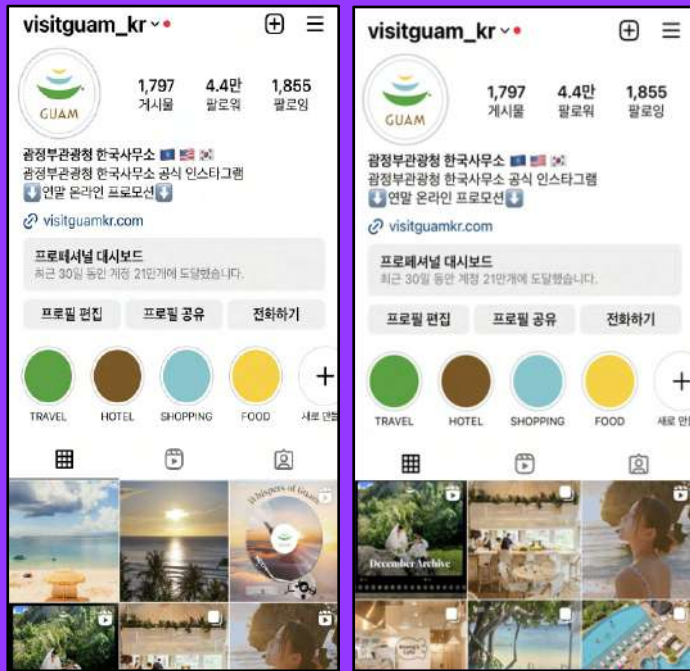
visitguam_kr

GUAM

1,797 게시물
4.4만 팔로워
1,855 팔로잉

괌정부관광청 한국사무소 🇬🇺 🇺🇸 🇰🇷
괌정부관광청 한국사무소 공식 인스타그램
⬇️연말 온라인 프로모션⬇️

visitguamkr.com

프로페셔널 대시보드
최근 30일 동안 계정 21만개에 도달했습니다.

프로필 편집
프로필 공유
전화하기

TRAVEL
HOTEL
SHOPPING
FOOD
새로 만들기

Whispers of Guam

visitguam_kr

GUAM

1,797 게시물
4.4만 팔로워
1,855 팔로잉

괌정부관광청 한국사무소 🇬🇺 🇺🇸 🇰🇷
괌정부관광청 한국사무소 공식 인스타그램
⬇️연말 온라인 프로모션⬇️

visitguamkr.com

프로페셔널 대시보드
최근 30일 동안 계정 21만개에 도달했습니다.

프로필 편집
프로필 공유
전화하기

TRAVEL
HOTEL
SHOPPING
FOOD
새로 만들기

December Archive